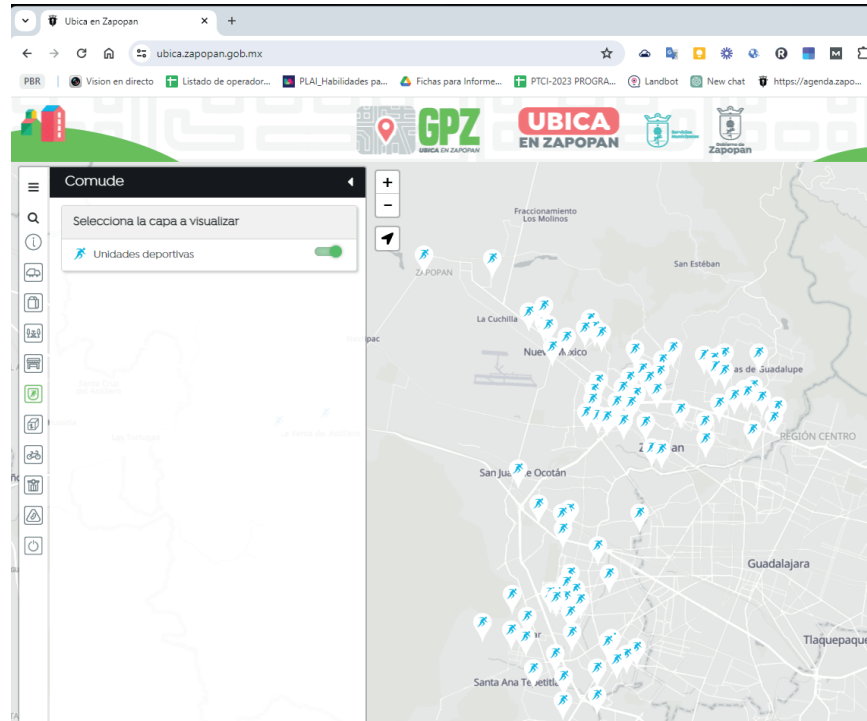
Ubica en Zapopan ×  +

ubica.zapopan.gob.mx

PBR | Vision en directo | Listado de operador... | PLAI_Habilidades pa... | Fichas para Informe... | PTCI-2023 PROGRA... | Landbot | New chat | https://agenda.zapo...

GPZ UBICA EN ZAPOPAN

UBICA EN ZAPOPAN

Zapopan

Comude

Selecciona la capa a visualizar

Unidades deportivas

+
−

Fraccionamiento Los Molinos

ZAPOPAN

San Estéban

La Cuchilla

Nuevo México

...as de Guadalupe

REGIÓN CENTRO

Zapopan

San Juan de Ocotán

Guadalajara

Tlaquepaque

Santa Ana Tepetitlán